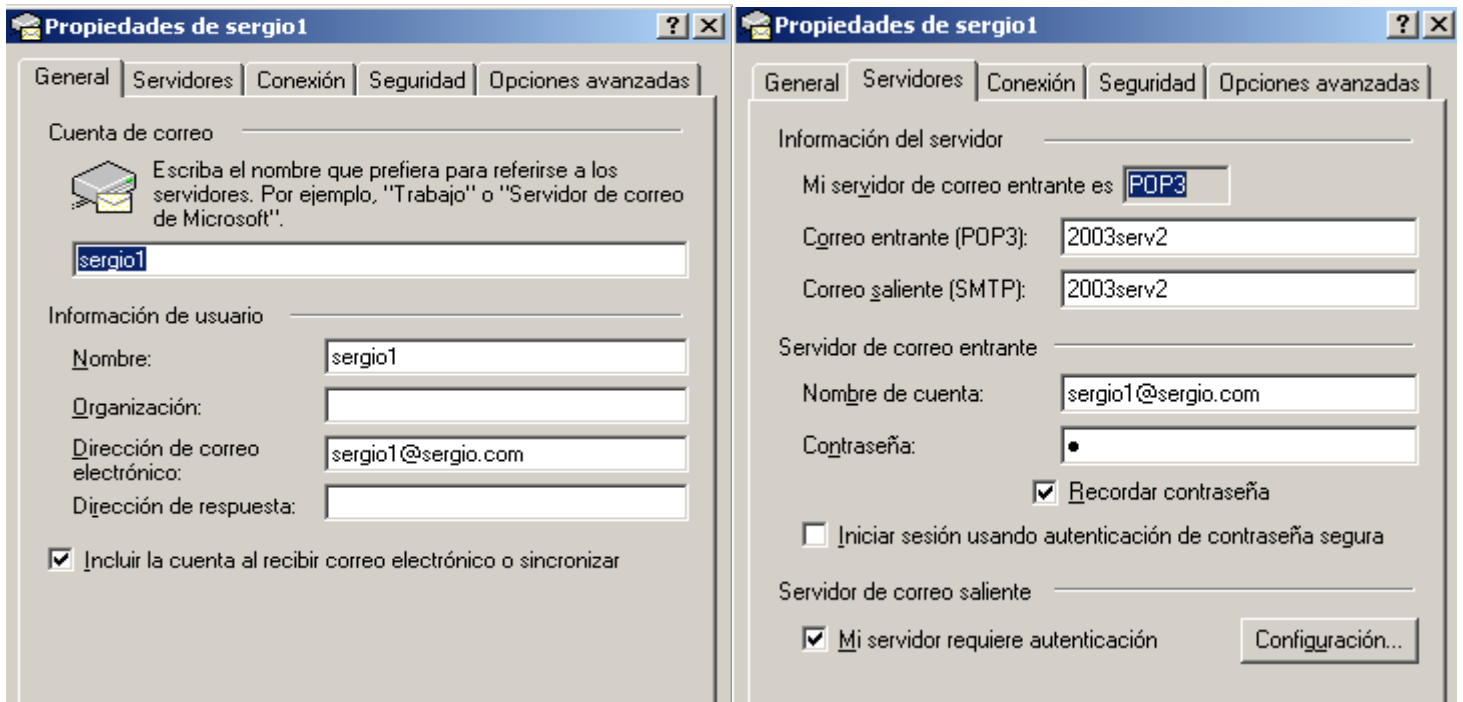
Propiedades de sergio1 ? X

General | Servidores | Conexión | Seguridad | Opciones avanzadas

Cuenta de correo

Escriba el nombre que prefiera para referirse a los servidores. Por ejemplo, "Trabajo" o "Servidor de correo de Microsoft".

sergio1

Información de usuario

Nombre: sergio1

Organización:

Dirección de correo electrónico: sergio1@sergio.com

Dirección de respuesta:

☑ Incluir la cuenta al recibir correo electrónico o sincronizar

Propiedades de sergio1 ? X

General | Servidores | Conexión | Seguridad | Opciones avanzadas

Información del servidor

Mi servidor de correo entrante es POP3

Correo entrante (POP3): 2003serv2

Correo saliente (SMTP): 2003serv2

Servidor de correo entrante

Nombre de cuenta: sergio1@sergio.com

Contraseña: •

☑ Recordar contraseña

☐ Iniciar sesión usando autenticación de contraseña segura

Servidor de correo saliente

☑ Mi servidor requiere autenticación

Configuración...